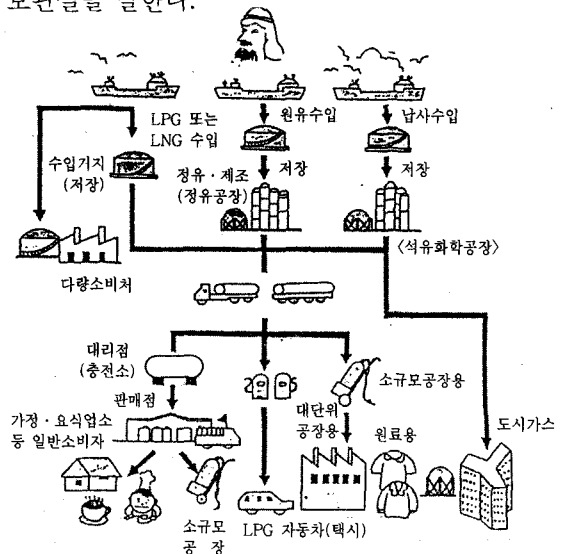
보관글을 말한다.

LPG 또는 LNG 수입

원유수입

납사수입

수입기지 (저장)

저장

저장

정유 · 제조 (정유공장)

〈석유화학공장〉

다량소비처

대리점 (충전소)

소규모공장용

판매점

대단위 공장용

가정 · 요식업소 등 일반소비자

원료용

도시가스

소규모 공 장

LPG 자동차(택시)